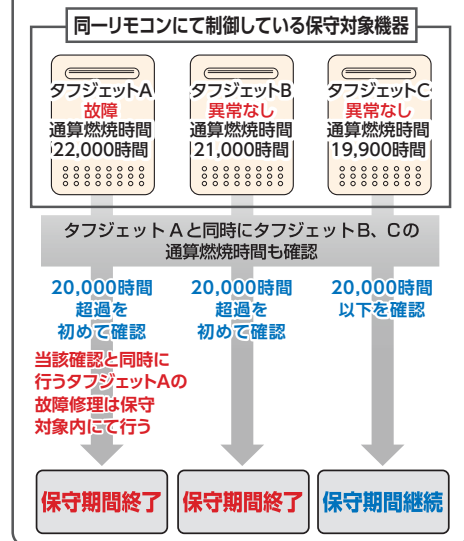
同一リモコンにて制御している保守対象機器

タフジェットA
故障
通算燃焼時間
22,000時間

タフジェットB
異常なし
通算燃焼時間
21,000時間

タフジェットC
異常なし
通算燃焼時間
19,900時間

タフジェットAと同時にタフジェットB、Cの通算燃焼時間も確認

20,000時間
超過を
初めて確認

当該確認と同時に行うタフジェットAの故障修理は保守対象内にて行う

20,000時間
超過を
初めて確認

20,000時間
以下を確認

保守期間終了

保守期間終了

保守期間継続